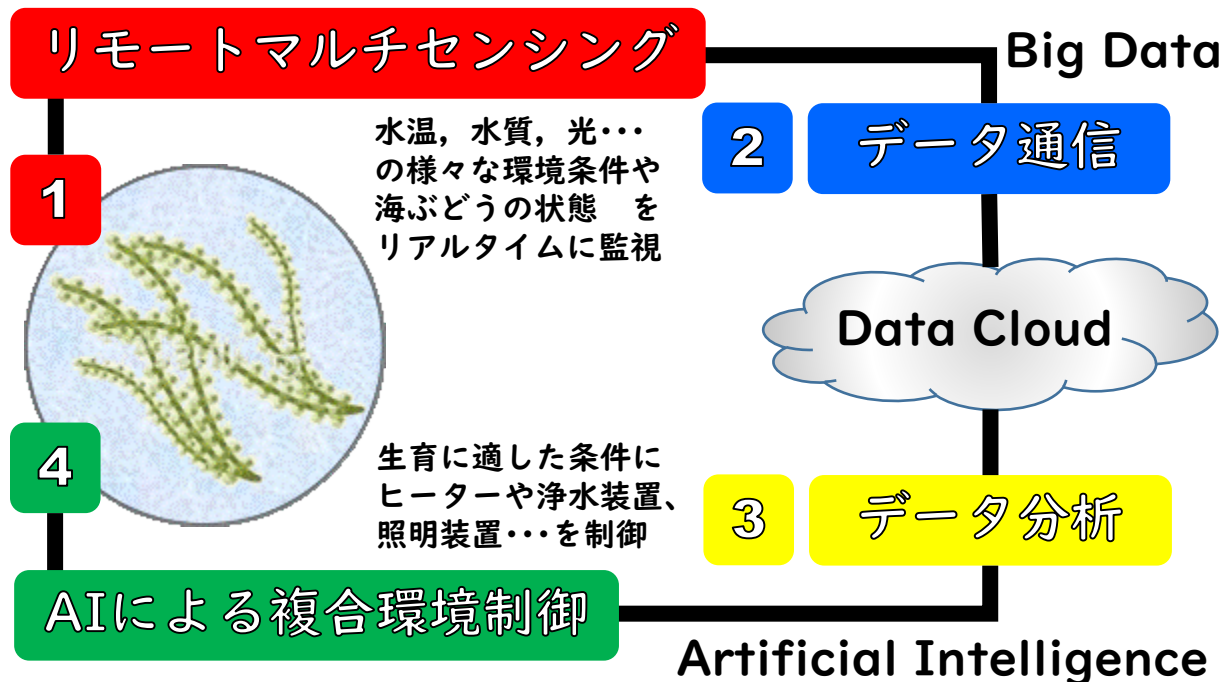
リモートマルチセンシング

Big Data

1

水温，水質，光･･･の様々な環境条件や海ぶどうの状態　をリアルタイムに監視

2

データ通信

Data Cloud

3

データ分析

4

生育に適した条件にヒーターや浄水装置、照明装置･･･を制御

AIによる複合環境制御

Artificial Intelligence